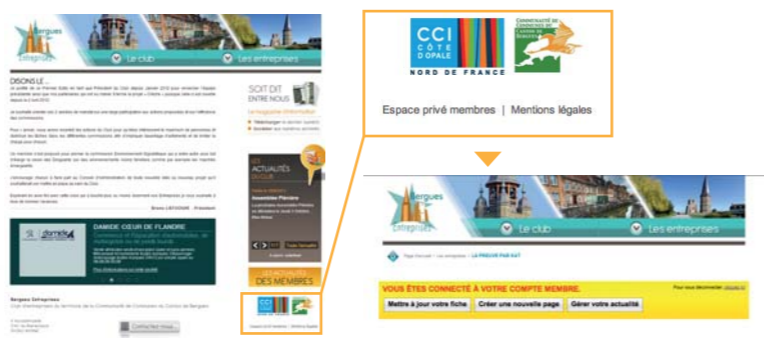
Bergues Entreprises

Le club

Les entreprises

DISONS LE...

SOIT DIT ENTRE NOUS

ACTUALITÉS DU CLUB

DAMIDE CŒUR DE FLANDRE

DES MEMBRES

Bergues Entreprises

CCI CÔTE D'OPALE NORD DE FRANCE

Espace privé membres | Mentions légales

Bergues Entreprises

Le club

Les entreprises

VOUS ÊTES CONNECTÉ À VOTRE COMPTE MEMBRE.

Mettre à jour votre fiche

Créer une nouvelle page

Gérer votre actualité